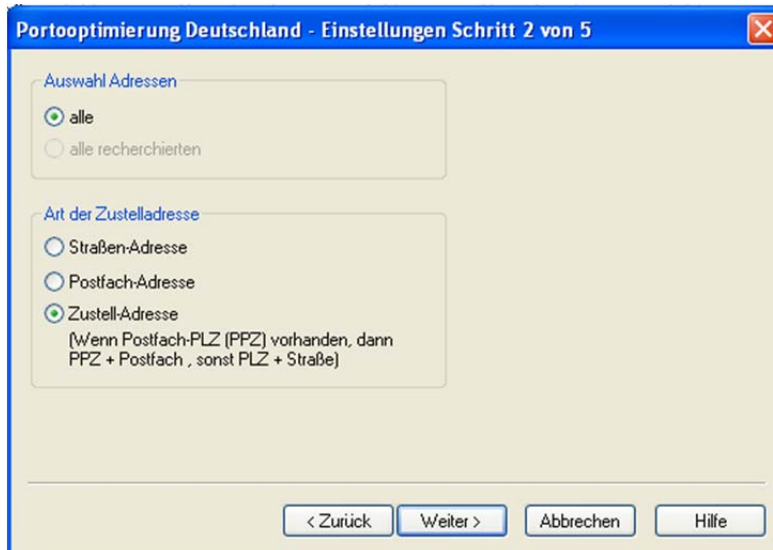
Portooptimierung Deutschland - Einstellungen Schritt 2 von 5

Auswahl Adressen

alle

alle recherchierten

Art der Zustelladresse

Straßen-Adresse

Postfach-Adresse

Zustell-Adresse

(Wenn Postfach-PLZ (PPZ) vorhanden, dann PPZ + Postfach , sonst PLZ + Straße)

< Zurück

Weiter >

Abbrechen

Hilfe